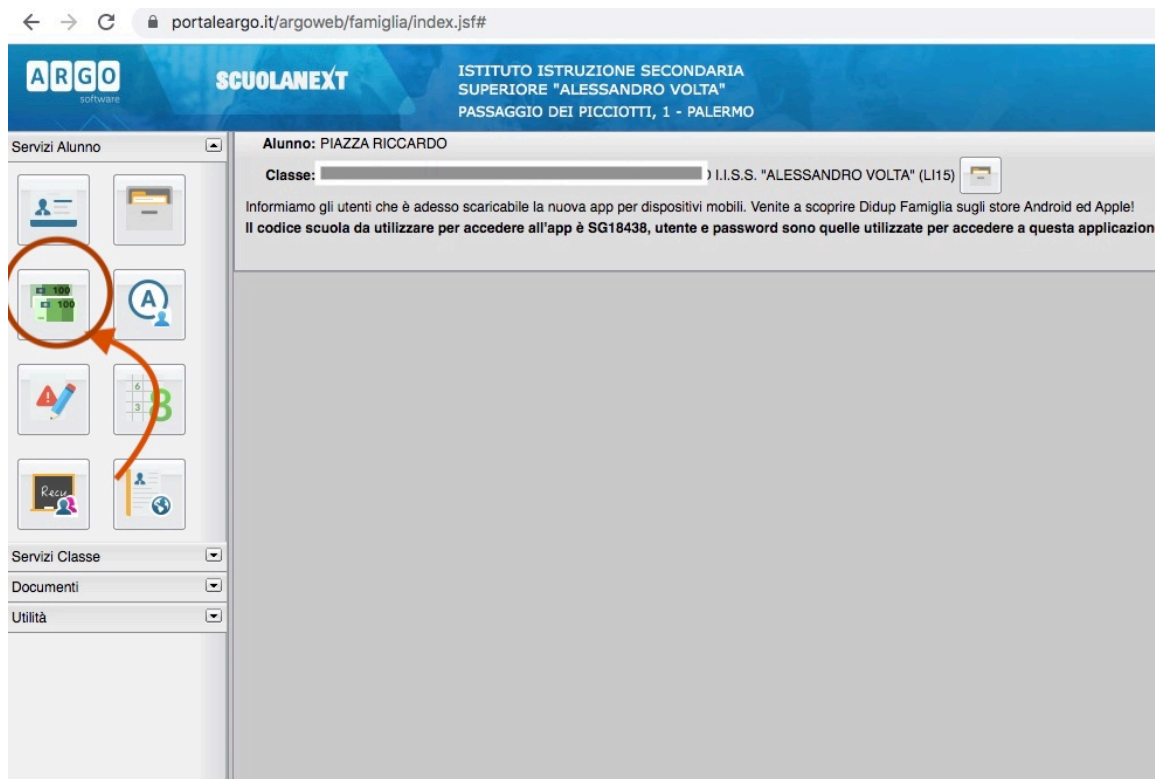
portaleargo.it/argoweb/famiglia/index.jsf#

ARGO software

SCUOLANEXT

ISTITUTO ISTRUZIONE SECONDARIA SUPERIORE "ALESSANDRO VOLTA" PASSAGGIO DEI PICCIOTTI, 1 - PALERMO

Servizi Alunno

100
100

Recu

Servizi Classe

Documenti

Utilità

Alunno: PIAZZA RICCARDO

Classe: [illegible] I.I.S.S. "ALESSANDRO VOLTA" (LI15)

Informiamo gli utenti che è adesso scaricabile la nuova app per dispositivi mobili. Venite a scoprire Didup Famiglia sugli store Android ed Apple!

Il codice scuola da utilizzare per accedere all'app è SG18438, utente e password sono quelle utilizzate per accedere a questa applicazion